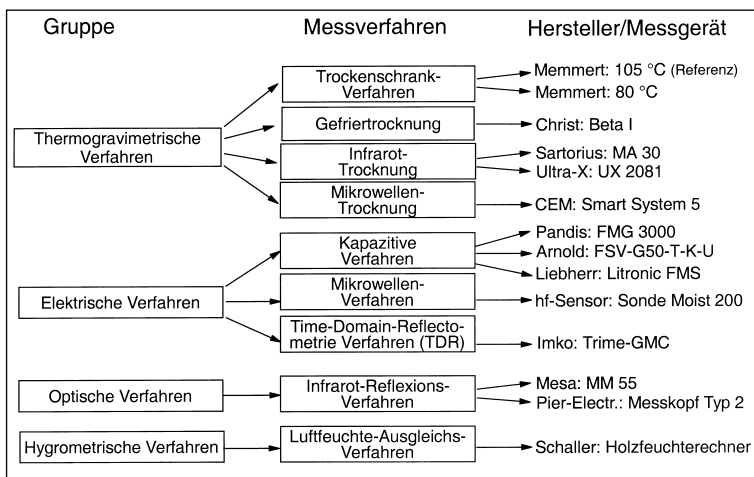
Gruppe

Messverfahren

Hersteller/Messgerät

Thermogravimetrische Verfahren

Trockenschrank-Verfahren

Memmert: 105 °C (Referenz)

Memmert: 80 °C

Gefriertrocknung

Christ: Beta I

Infrarot-Trocknung

Sartorius: MA 30

Ultra-X: UX 2081

Mikrowellen-Trocknung

CEM: Smart System 5

Elektrische Verfahren

Kapazitive Verfahren

Pandis: FMG 3000

Arnold: FSV-G50-T-K-U

Liebherr: Litronic FMS

Mikrowellen-Verfahren

hf-Sensor: Sonde Moist 200

Time-Domain-Reflectometrie Verfahren (TDR)

Imko: Trime-GMC

Optische Verfahren

Infrarot-Reflexions-Verfahren

Mesa: MM 55

Pier-Electr.: Messkopf Typ 2

Hygrometrische Verfahren

Luftfeuchte-Ausgleichs-Verfahren

Schaller: Holzfeuchterechner